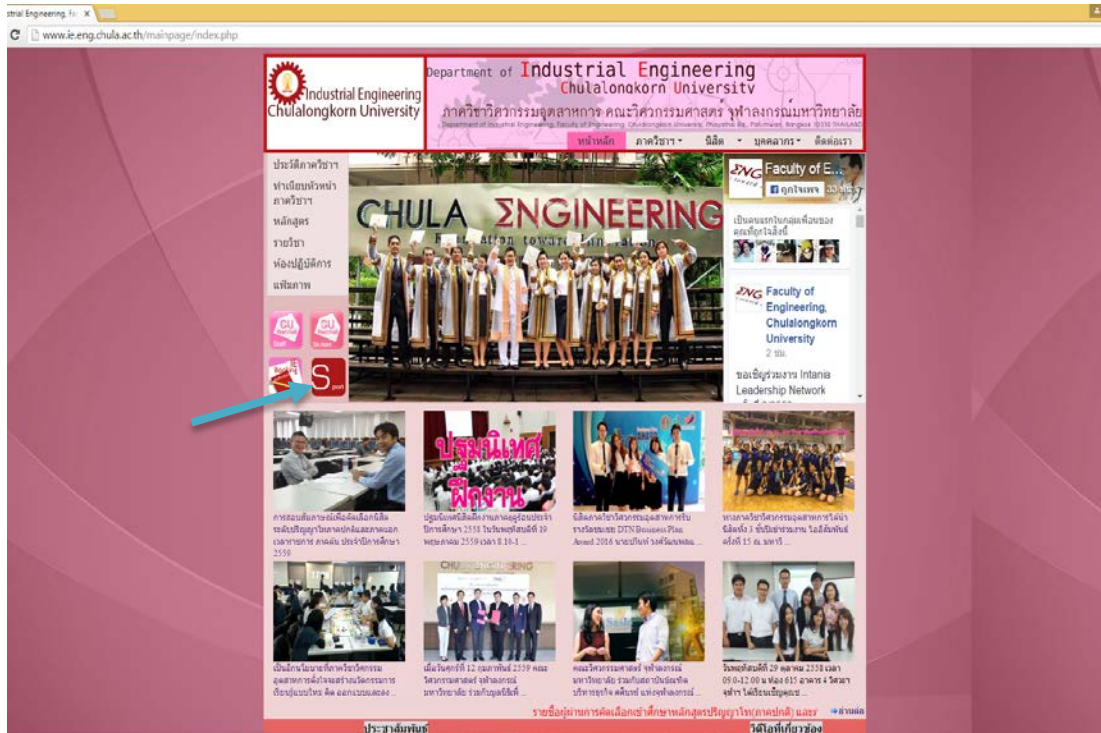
strial Engineering, Fa ×

www.ie.eng.chula.ac.th/mainpage/index.php

Industrial Engineering Chulalongkorn University

Department of Industrial Engineering Chulalongkorn University

ภาควิชาวิศวกรรมอุตสาหการ คณะวิศวกรรมศาสตร์ จุฬาลงกรณ์มหาวิทยาลัย

Department of Industrial Engineering, Faculty of Engineering, Chulalongkorn University, Phayathai Rd., Patumwan, Bangkok 10330 THAILAND

หน้าหลัก | ภาควิชาฯ | นิสิต | บุคลากร | ติดต่อเรา

ประวัติภาควิชาฯ
ทำเนียบหัวหน้าภาควิชาฯ
หลักสูตร
รายวิชา
ห้องปฏิบัติการ
แฟ้มภาพ

CU Staff
CU Student
Booking
S port

CHULA ΣNGINEERING

Faculty of E...
ถูกใจเพจ

เป็นคนแรกในกลุ่มเพื่อนของคุณที่ถูกใจสิ่งนี้

Faculty of Engineering, Chulalongkorn University
2 ชม.

ขอเชิญร่วมงาน Intania Leadership Network

ปฐมนิเทศ ฝึกงาน

การสอบสัมภาษณ์เพื่อคัดเลือกนิสิตระดับปริญญาโทภาคปกติและภาคนอกเวลาราชการ ภาคต้น ประจำปีการศึกษา 2559

ปฐมนิเทศนิสิตฝึกงานภาคฤดูร้อนประจำปีการศึกษา 2558 ในวันพฤหัสบดีที่ 19 พฤษภาคม 2559 เวลา 8.10-1...

นิสิตภาควิชาวิศวกรรมอุตสาหการรับรางวัลชนะเลิศ DTN Business Plan Award 2016 นายปริมท์ วงศ์วัฒนพงษ ...

ทางภาควิชาวิศวกรรมอุตสาหการได้นำนิสิตชั้น 3 ชั้นปีมาร่วมงาน Ie อิลีสัมพันธ์ ครั้งที่ 15 ณ. มหาวิ ...

เป็นนิสิตโนมายที่ภาควิชาวิศวกรรมอุตสาหการตั้งใจจะสร้างนวัตกรรมการเรียนรู้แบบใหม่ คิด ออกแบบและลง ...

เมื่อวันศุกร์ที่ 12 กุมภาพันธ์ 2559 คณะวิศวกรรมศาสตร์ จุฬาลงกรณ์มหาวิทยาลัย ร่วมกับมูลนิธิเพื่ ...

คณะวิศวกรรมศาสตร์ จุฬาลงกรณ์มหาวิทยาลัย ร่วมกับสถาบันยานยนต์ บริหารธุรกิจ ศศินทร์ แห่งจุฬาลงกรณ์ ...

วันพฤหัสบดีที่ 29 ตุลาคม 2558 เวลา 09.0-12.00 น ห้อง 615 อาคาร 4 วิศวฯ จุฬาฯ ได้เรียนเชิญคุณข ...

รายชื่อผู้ผ่านการคัดเลือกเข้าศึกษาหลักสูตรปริญญาโท(ภาคปกติ) และ

อ่านต่อ

ประชาสัมพันธ์

วีดิโอที่เกี่ยวข้อง